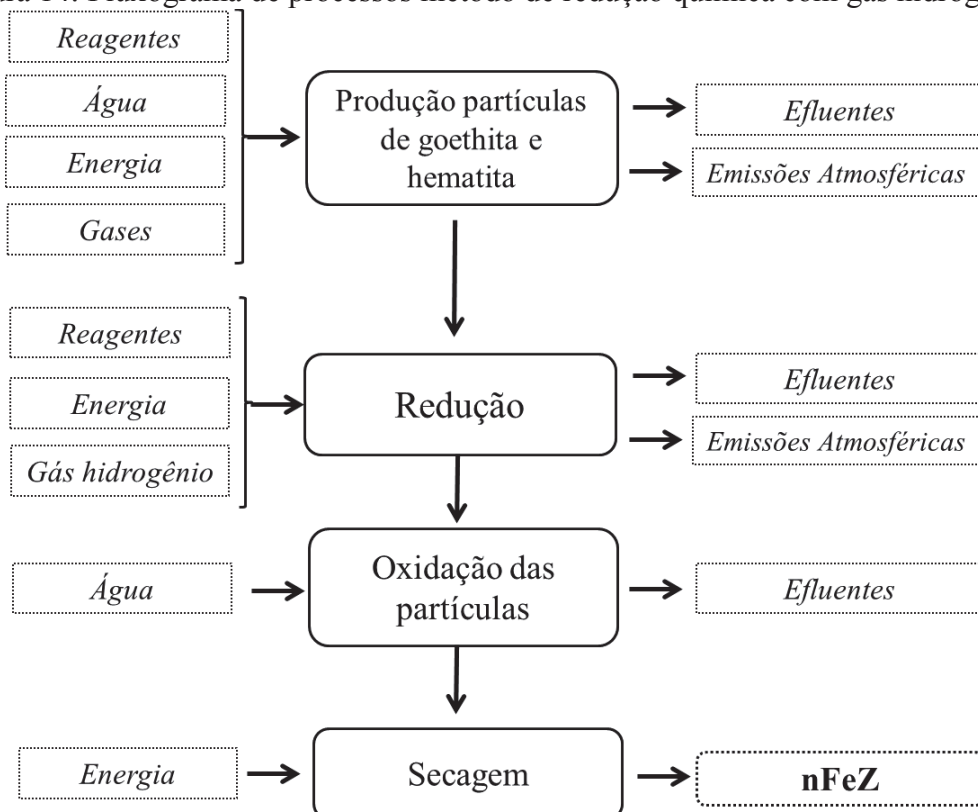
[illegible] Fluxograma de processos método de redução química com gás hidrogênio

Reagentes

Água

Energia

Gases

Produção partículas de goethita e hematita

Efluentes

Emissões Atmosféricas

Reagentes

Energia

Gás hidrogênio

Redução

Efluentes

Emissões Atmosféricas

Água

Oxidação das partículas

Efluentes

Energia

Secagem

nFeZ